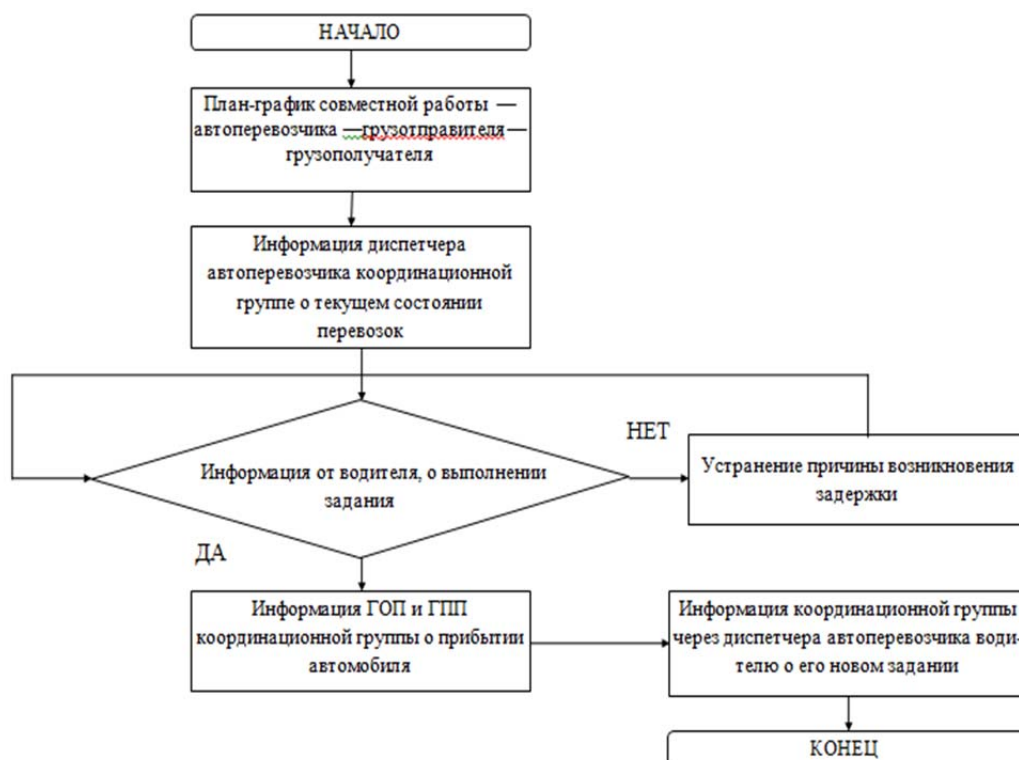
НАЧАЛО

План-график совместной работы — автоперевозчика — грузотправителя — грузополучателя

Информация диспетчера автоперевозчика координационной группе о текущем состоянии перевозок

НЕТ

Информация от водителя, о выполнении задания

Устранение причины возникновения задержки

ДА

Информация ГОП и ГПП координационной группы о прибытии автомобиля

Информация координационной группы через диспетчера автоперевозчика водителю о его новом задании

КОНЕЦ